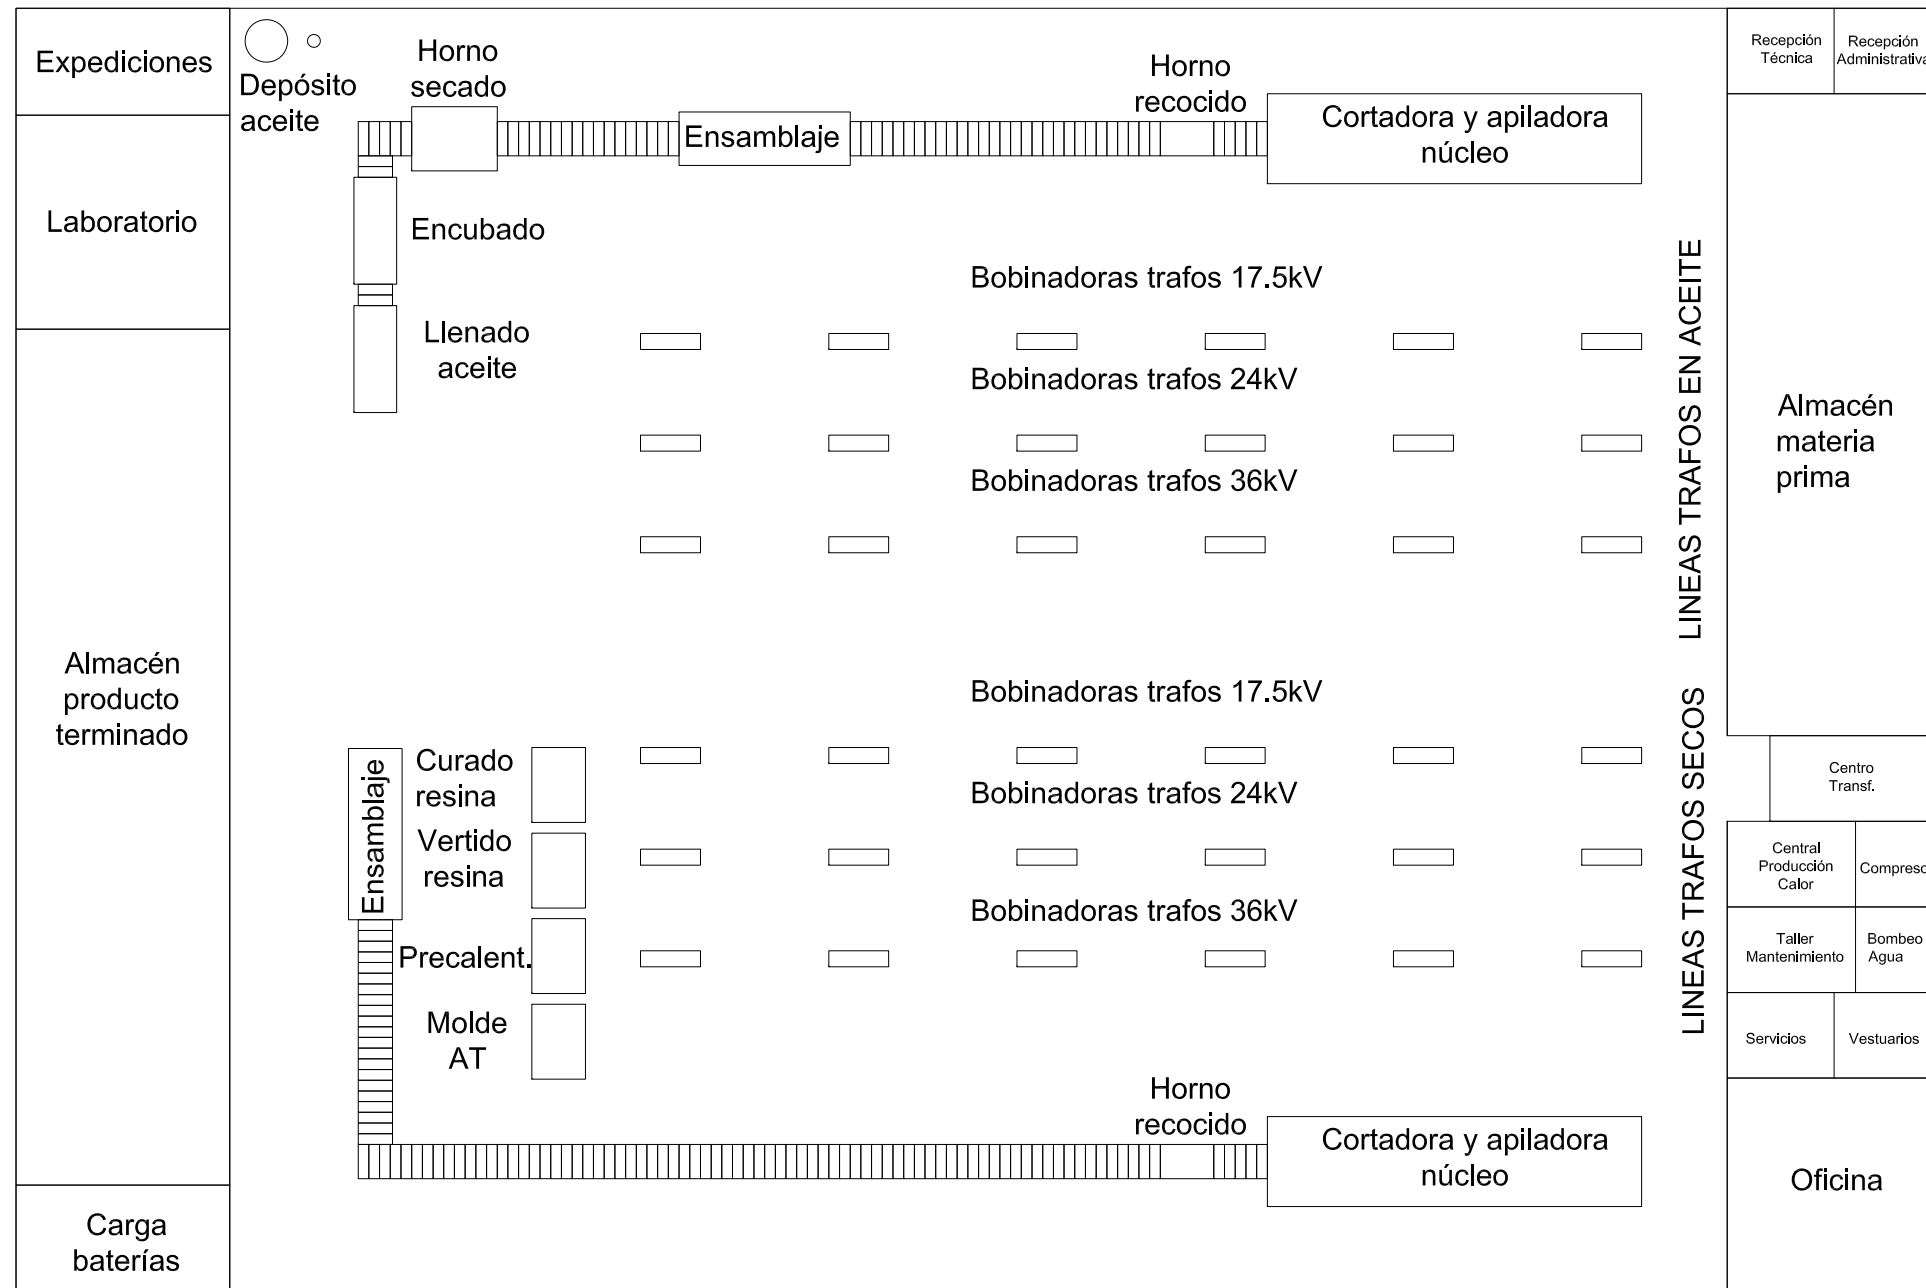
Expediciones

Laboratorio

Almacén producto terminado

Carga baterías

Depósito aceite

Horno secado

Ensamblaje

Horno recocido

Cortadora y apiladora núcleo

Encubado

Llenado aceite

Bobinadoras trafos 17.5kV

Bobinadoras trafos 24kV

Bobinadoras trafos 36kV

LINEAS TRAFOS EN ACEITE

Bobinadoras trafos 17.5kV

Bobinadoras trafos 24kV

Bobinadoras trafos 36kV

LINEAS TRAFOS SECOS

Ensamblaje

Curado resina

Vertido resina

Precalent.

Molde AT

Horno recocido

Cortadora y apiladora núcleo

Recepción Técnica

Recepción Administrativa

Almacén materia prima

Centro Transf.

Central Producción Calor

Compreso

Taller Mantenimiento

Bombeo Agua

Servicios

Vestuarios

Oficina